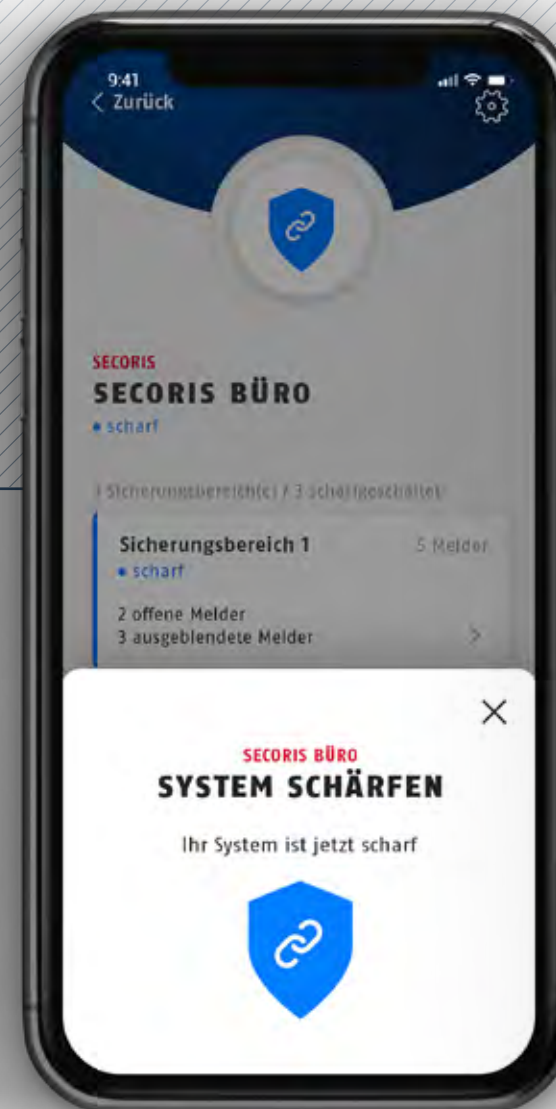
9:41
< Zurück

SECORIS
SECORIS BÜRO
• scharf

1 Sicherungsbereich(e) / 3 scharfgeschaltet

Sicherungsbereich 1
5 Melder
• scharf
2 offene Melder
3 ausgeblendete Melder
>

×
SECORIS BÜRO
SYSTEM SCHÄRFEN
Ihr System ist jetzt scharf